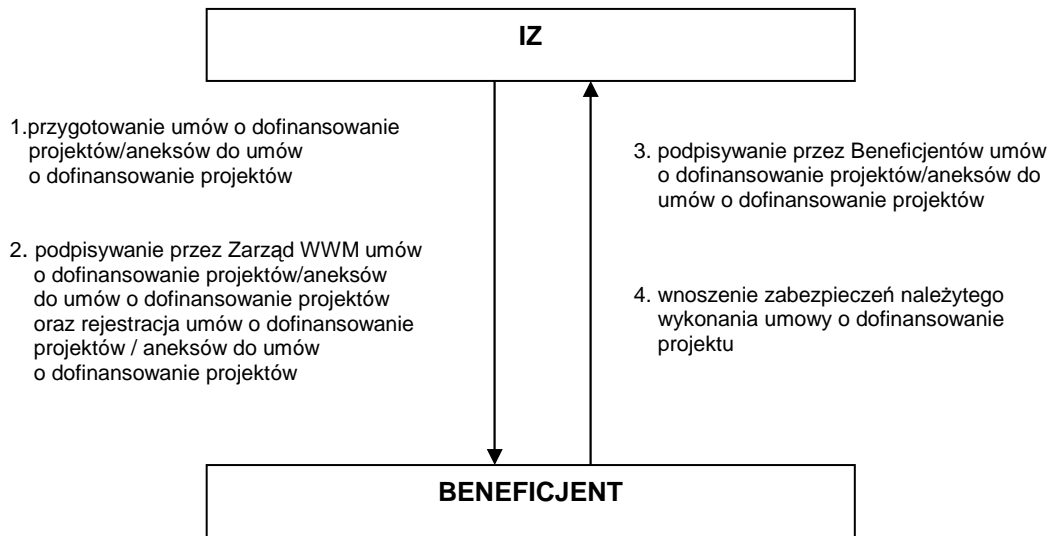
IZ

1.przygotowanie umów o dofinansowanie projektów/aneksów do umów o dofinansowanie projektów

2. podpisywanie przez Zarząd WWM umów o dofinansowanie projektów/aneksów do umów o dofinansowanie projektów oraz rejestracja umów o dofinansowanie projektów / aneksów do umów o dofinansowanie projektów

3. podpisywanie przez Beneficjentów umów o dofinansowanie projektów/aneksów do umów o dofinansowanie projektów

4. wnoszenie zabezpieczeń należytego wykonania umowy o dofinansowanie projektu

BENEFICJENT